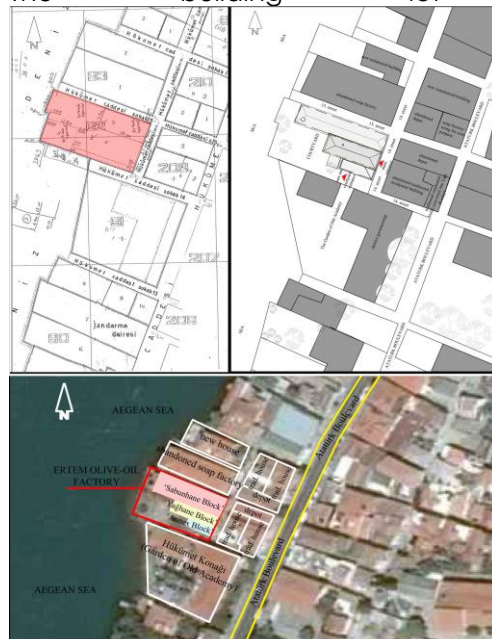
building 151

N

Hükümet cad

Hükümet caddesi sokağı

Hükümet caddesi sokağı

Hükümet caddesi sokağı

Hükümet caddesi sokağı

Jandarma dairesi

N

AEGEAN SEA

new house

abandoned soap factory

ERTEM OLIVE-OIL FACTORY

'Sabunhane Block'

'Yağhane Block'

Annex Block

depot

Hükümet Konağı (Gardens, Old Academy)

AEGEAN SEA

Atatürk Boulevard

Atatürk Boulevard